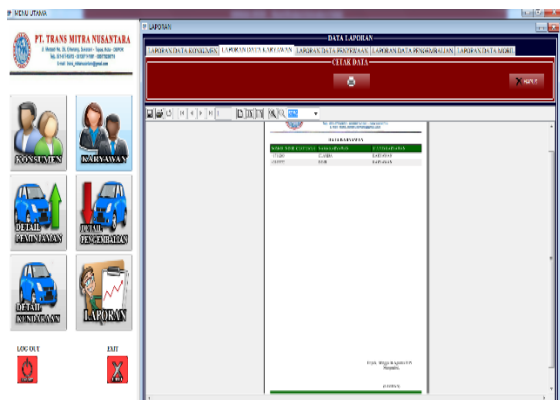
MENU UTAMA

PT. TRANS MITRA NUSANTARA

KONSUMEN

KARYAWAN

DETAIL PEMINJAMAN

DETAIL PENGEMBALIAN

DETAIL KENDARAAN

LAPORAN

LOG OUT

EXIT

LAPORAN

DATA LAPORAN

LAPORAN DATA KONSUMEN | LAPORAN DATA KARYAWAN | LAPORAN DATA PENYEWAAN | LAPORAN DATA PENGEMBALIAN | LAPORAN DATA MOBIL

CETAK DATA

KELUAR

DATA KARYAWAN

| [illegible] | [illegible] | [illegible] |
|---|---|---|
| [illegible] | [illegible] | KARYAWAN |
| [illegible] | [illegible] | KARYAWAN |